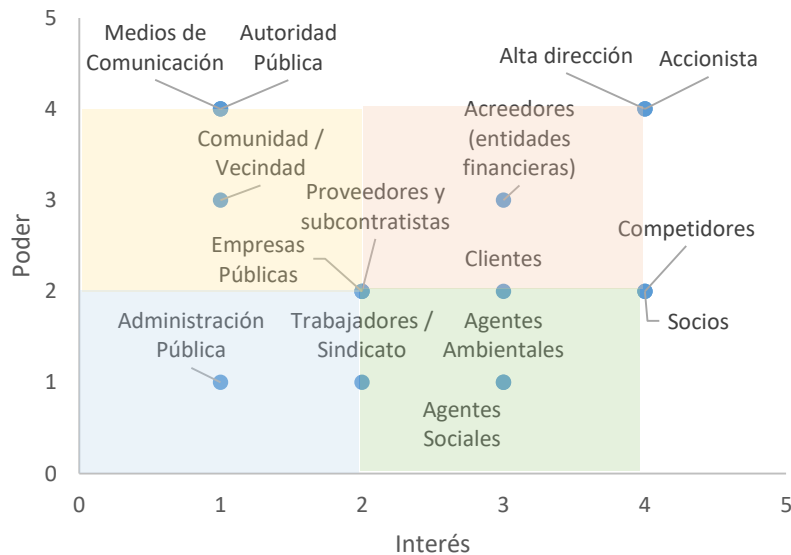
Medios de Comunicación

Autoridad Pública

Alta dirección

Accionista

Comunidad / Vecindad

Acreedores (entidades financieras)

Proveedores y subcontratistas

Competidores

Empresas Públicas

Clientes

Socios

Administración Pública

Trabajadores / Sindicato

Agentes Ambientales

Agentes Sociales

Poder

5
4
3
2
1
0

0
1
2
3
4
5

Interés